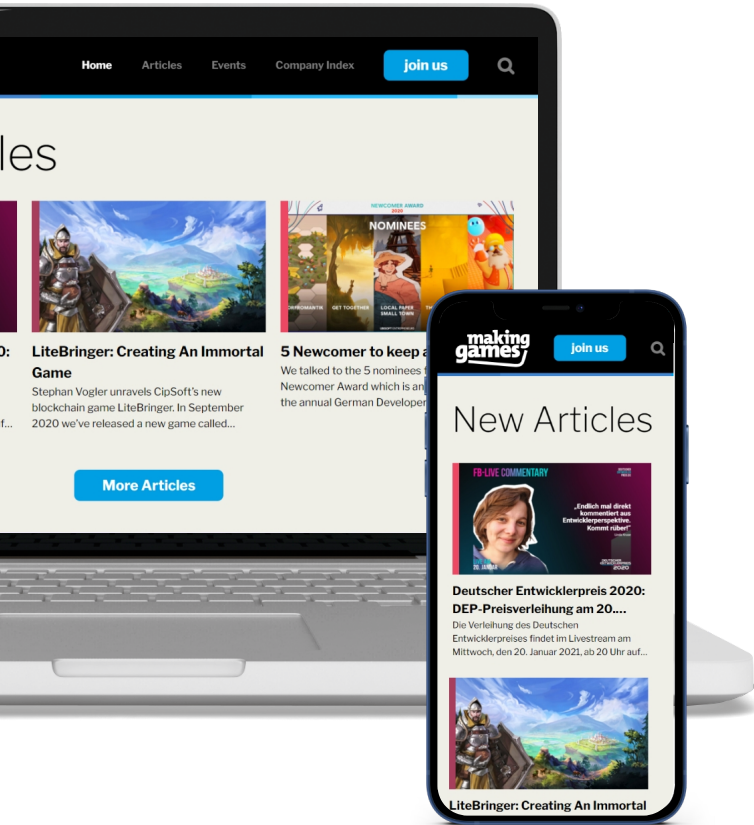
Home Articles Events Company Index join us

les

0:

f...

LiteBringer: Creating An Immortal Game

Stephan Vogler unravels CipSoft's new blockchain game LiteBringer. In September 2020 we've released a new game called...

NEWCOMER AWARD 2020

NOMINEES

GET TOGETHER

LOCAL PAPER SMALL TOWN

5 Newcomer to keep a

We talked to the 5 nominees f Newcomer Award which is an the annual German Developer

More Articles

making games

join us

New Articles

FB-LIVE COMMENTARY

„Endlich mal direkt kommentiert aus Entwicklerperspektive. Kommt rüber!"

20. JANUAR

Deutscher Entwicklerpreis 2020: DEP-Preisverleihung am 20....

Die Verleihung des Deutschen Entwicklerpreises findet im Livestream am Mittwoch, den 20. Januar 2021, ab 20 Uhr auf...

LiteBringer: Creating An Immortal